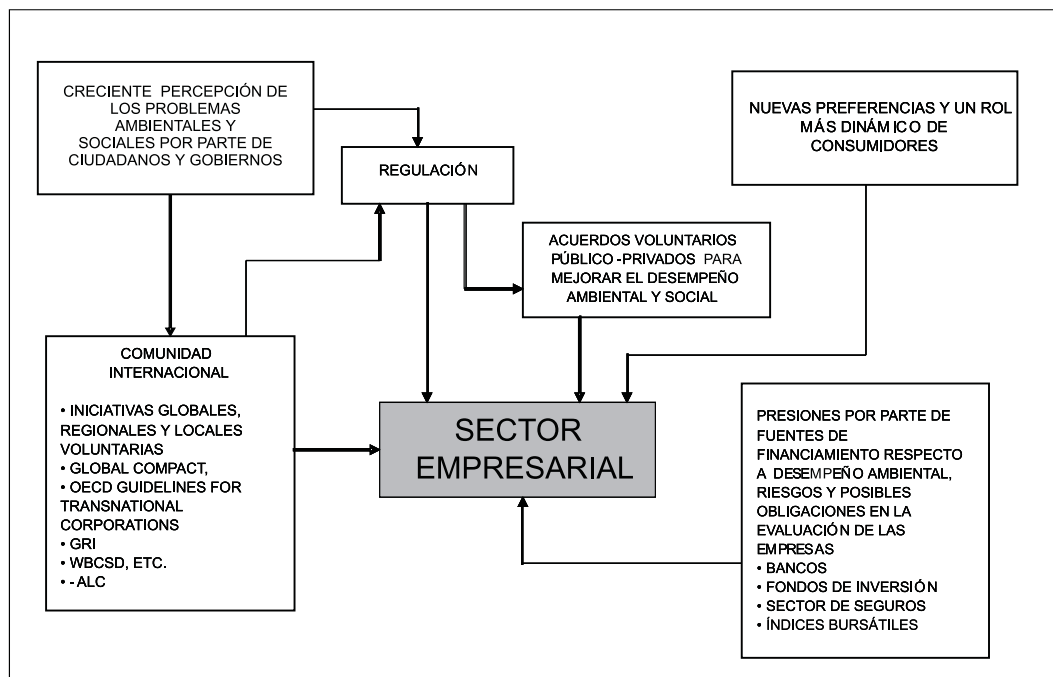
CRECIENTE PERCEPCIÓN DE LOS PROBLEMAS AMBIENTALES Y SOCIALES POR PARTE DE CIUDADANOS Y GOBIERNOS

REGULACIÓN

NUEVAS PREFERENCIAS Y UN ROL MÁS DINÁMICO DE CONSUMIDORES

ACUERDOS VOLUNTARIOS PÚBLICO -PRIVADOS PARA MEJORAR EL DESEMPEÑO AMBIENTAL Y SOCIAL

COMUNIDAD INTERNACIONAL

• INICIATIVAS GLOBALES, REGIONALES Y LOCALES VOLUNTARIAS
• GLOBAL COMPACT,
• OECD GUIDELINES FOR TRANSNATIONAL CORPORATIONS
• GRI
• WBCSD, ETC.
• - ALC

SECTOR EMPRESARIAL

PRESIONES POR PARTE DE FUENTES DE FINANCIAMIENTO RESPECTO A DESEMPEÑO AMBIENTAL, RIESGOS Y POSIBLES OBLIGACIONES EN LA EVALUACIÓN DE LAS EMPRESAS
• BANCOS
• FONDOS DE INVERSIÓN
• SECTOR DE SEGUROS
• ÍNDICES BURSÁTILES